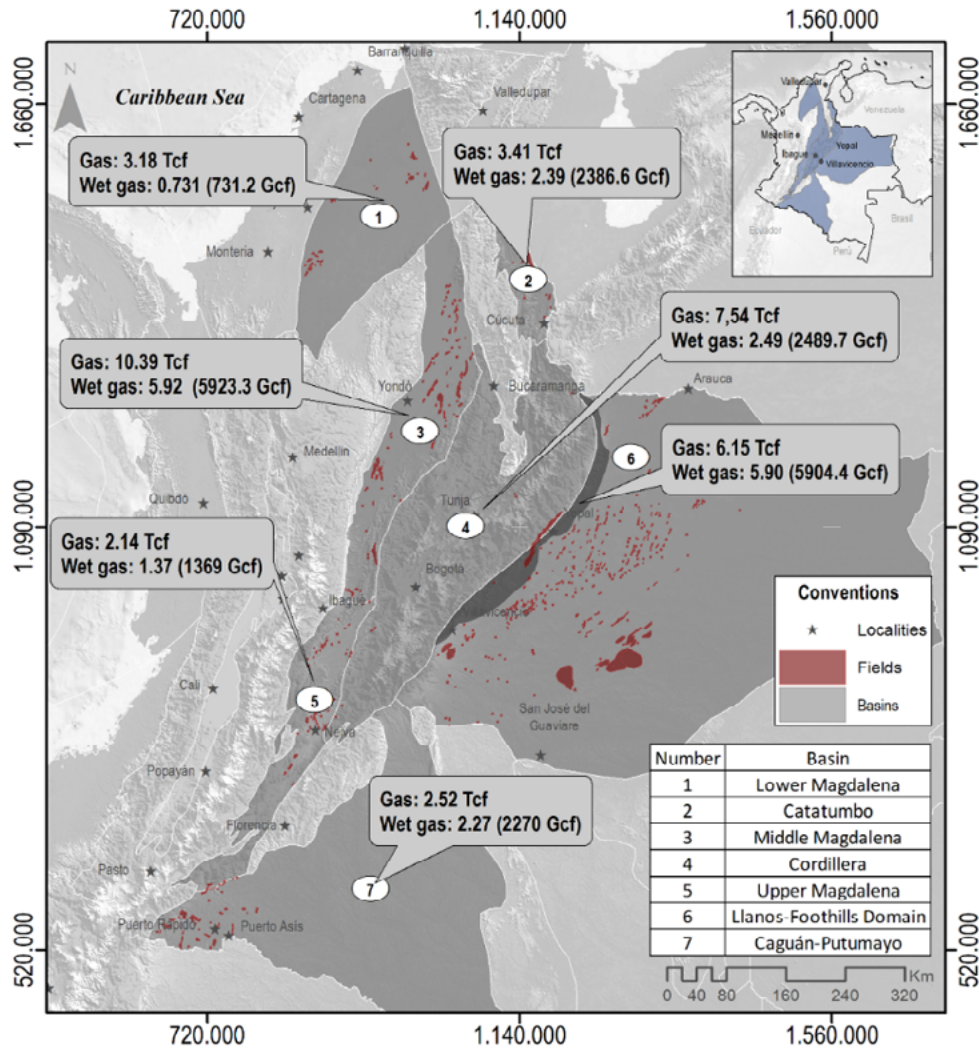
720.000
1.140.000
1.560.000

1.660.000
1.660.000
1.090.000
1.090.000
520.000
520.000

N

Caribbean Sea

Barranquilla
Cartagena
Valledupar
Montería
Cúcuta
Yondó
Bucaramanga
Arauca
Medellín
Quibdó
Tunja
Yopal
Bogotá
Ibagué
Villavicencio
Cali
San José del Guaviare
Neiva
Popayán
Florencia
Pasto
Puerto Rapido
Puerto Asís

Valledupar
Medellín
Ibague
Yopal
Villavicencio
Venezuela
Ecuador
Perú
Brasil

Gas: 3.18 Tcf
Wet gas: 0.731 (731.2 Gcf)

Gas: 3.41 Tcf
Wet gas: 2.39 (2386.6 Gcf)

Gas: 7,54 Tcf
Wet gas: 2.49 (2489.7 Gcf)

Gas: 10.39 Tcf
Wet gas: 5.92 (5923.3 Gcf)

Gas: 6.15 Tcf
Wet gas: 5.90 (5904.4 Gcf)

Gas: 2.14 Tcf
Wet gas: 1.37 (1369 Gcf)

Gas: 2.52 Tcf
Wet gas: 2.27 (2270 Gcf)

1
2
3
4
5
6
7

Conventions
Localities
Fields
Basins

| Number | Basin |
|---|---|
| 1 | Lower Magdalena |
| 2 | Catatumbo |
| 3 | Middle Magdalena |
| 4 | Cordillera |
| 5 | Upper Magdalena |
| 6 | Llanos-Foothills Domain |
| 7 | Caguán-Putumayo |

0 40 80 160 240 320 Km